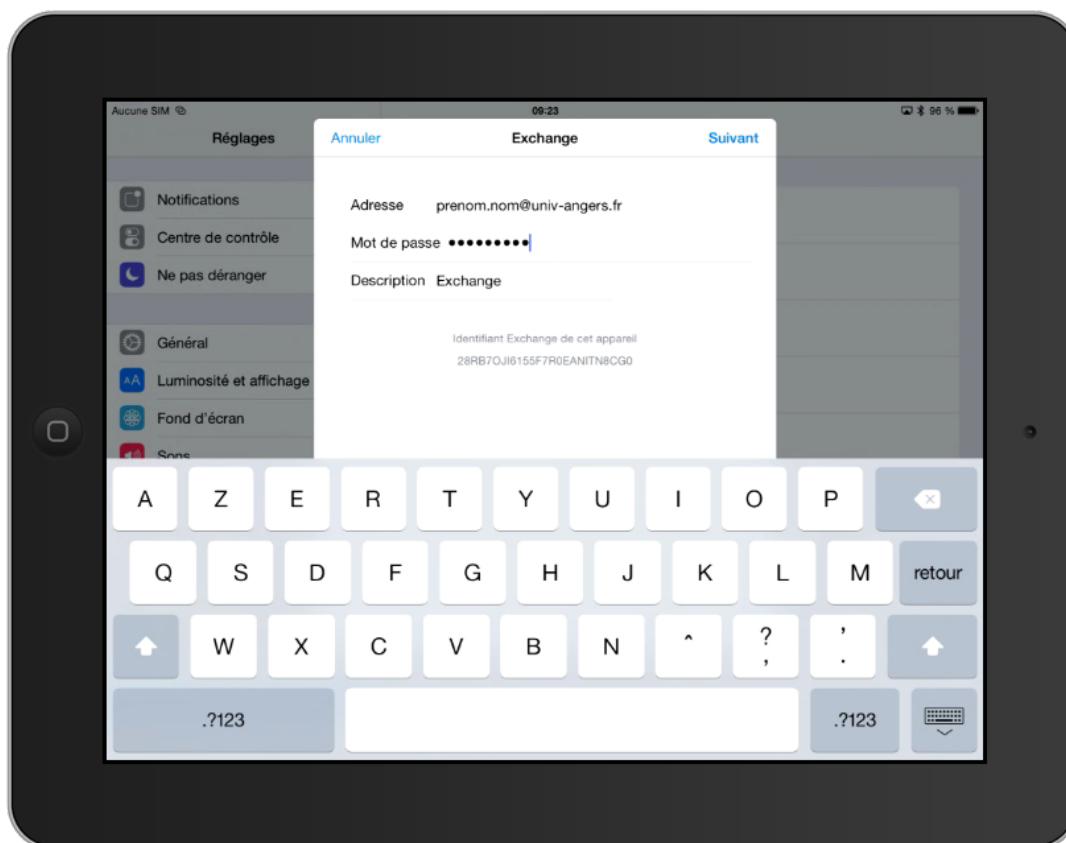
Aucune SIM
09:23
96 %

Réglages
Notifications
Centre de contrôle
Ne pas déranger
Général
Luminosité et affichage
Fond d'écran
Sons

Annuler
Exchange
Suivant

Adresse prenom.nom@univ-angers.fr
Mot de passe •••••••••
Description Exchange

Identifiant Exchange de cet appareil
28RB7OJI6155F7R0EANITN8CG0

A Z E R T Y U I O P
Q S D F G H J K L M retour
W X C V B N ^ ? , ' .
.?123 .?123